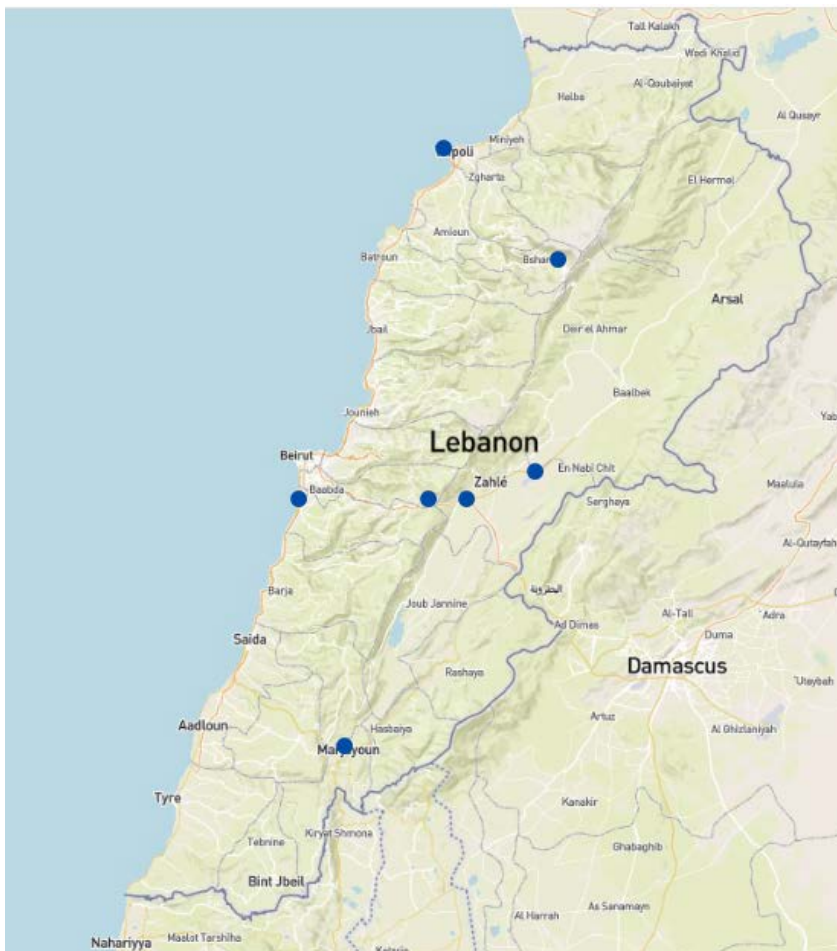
Tall Kalakh
Wadi Khalid
Al-Qoubaiyat
Halba
Al Qusayr
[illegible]poli
Miniyeh
Zgharta
El Hermel
Amioun
Batroun
Bshar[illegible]
Arsal
Jbail
Deir el Ahmar
Baalbek
Jounieh
Yab
Lebanon
Beirut
Zahlé
En Nabi Chit
Baabda
Serghaya
Maaloula
Al-Qutayfah
الطفيل
Barja
Joub Jannine
Ad Dimas
Al-Tall
Adra
Saida
Duma
Damascus
Rashaya
'Utaybah
Aadloun
Hasbaiya
Artuz
Al Ghizlaniyah
Ma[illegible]youn
Tyre
Kanakir
Kiryat Shmona
Tebnine
Ghabaghib
Bint Jbeil
Al Harrah
As Sanamayn
Nahariyya
Maalot Tarshiha
Katzrin